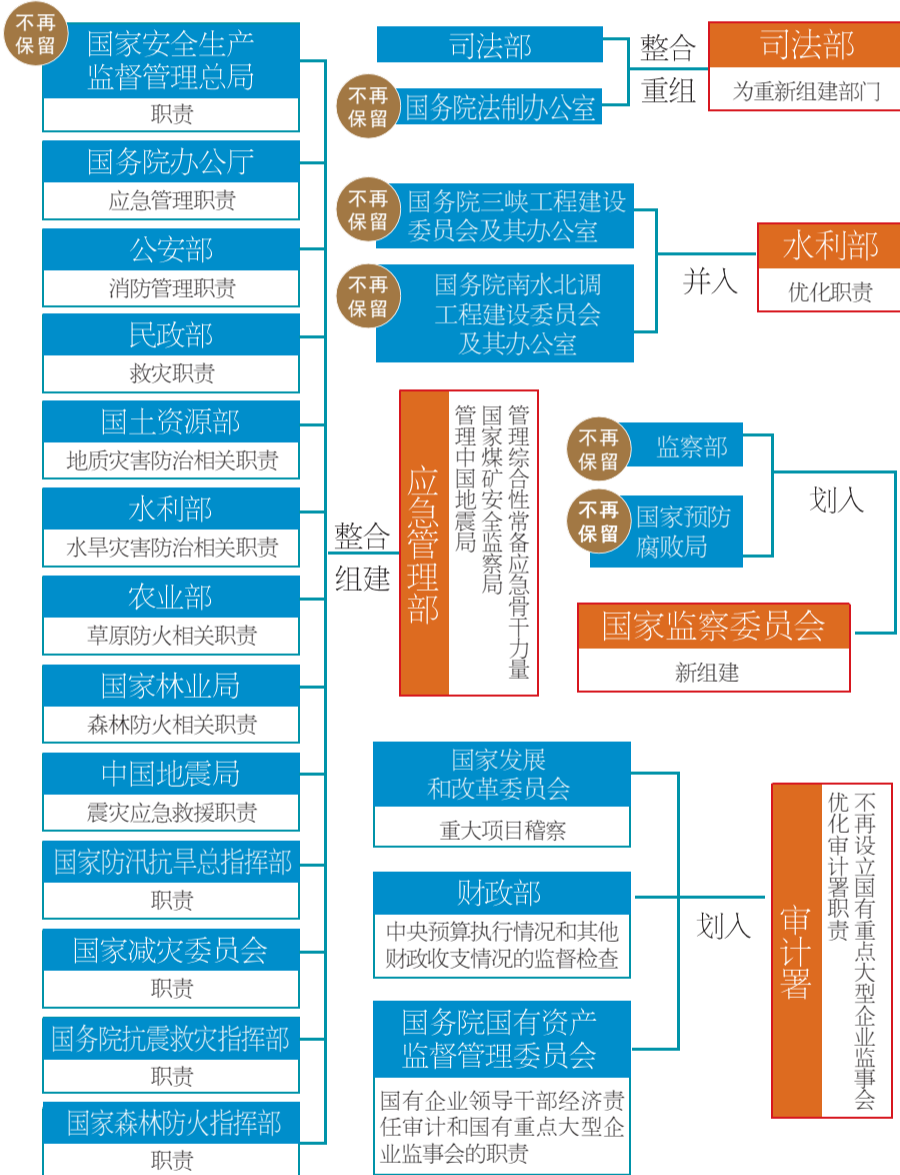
不再保留

国家安全生产监督管理总局
职责

国务院办公厅
应急管理职责

公安部
消防管理职责

民政部
救灾职责

国土资源部
地质灾害防治相关职责

水利部
水旱灾害防治相关职责

农业部
草原防火相关职责

国家林业局
森林防火相关职责

中国地震局
震灾应急救援职责

国家防汛抗旱总指挥部
职责

国家减灾委员会
职责

国务院抗震救灾指挥部
职责

国家森林防火指挥部
职责

整合组建

应急管理部
管理综合性常备应急骨干力量
国家煤矿安全监察局
管理中国地震局

司法部

不再保留
国务院法制办公室

整合重组

司法部
为重新组建部门

不再保留
国务院三峡工程建设委员会及其办公室

不再保留
国务院南水北调工程建设委员会及其办公室

并入

水利部
优化职责

不再保留
监察部

不再保留
国家预防腐败局

划入

国家监察委员会
新组建

国家发展和改革委员会
重大项目稽察

财政部
中央预算执行情况和其他财政收支情况的监督检查

国务院国有资产监督管理委员会
国有企业领导干部经济责任审计和国有重点大型企业监事会的职责

划入

审计署
优化审计署职责
不再设立国有重点大型企业监事会